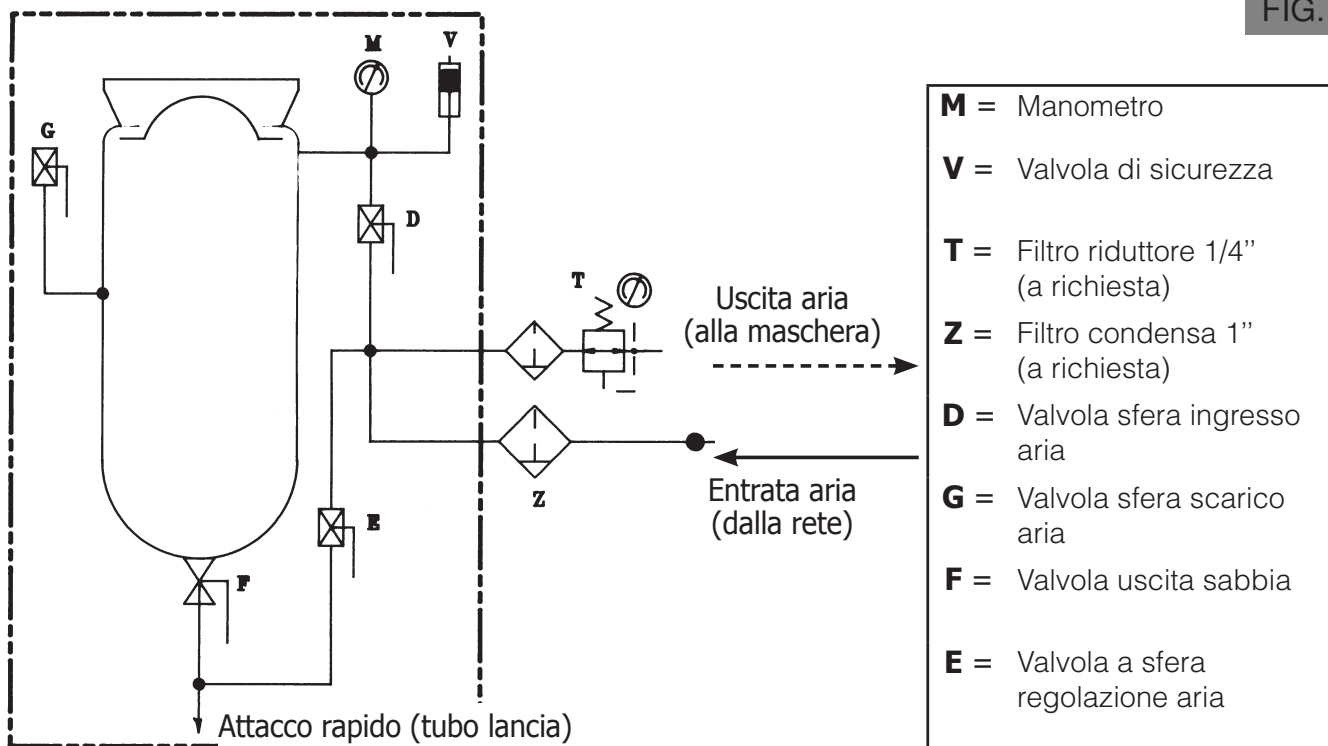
FIG.

M

V

G

D

T

Uscita aria (alla maschera)

Z

Entrata aria (dalla rete)

E

F

Attacco rapido (tubo lancia)

**M** = Manometro

**V** = Valvola di sicurezza

**T** = Filtro riduttore 1/4'' (a richiesta)

**Z** = Filtro condensa 1'' (a richiesta)

**D** = Valvola sfera ingresso aria

**G** = Valvola sfera scarico aria

**F** = Valvola uscita sabbia

**E** = Valvola a sfera regolazione aria